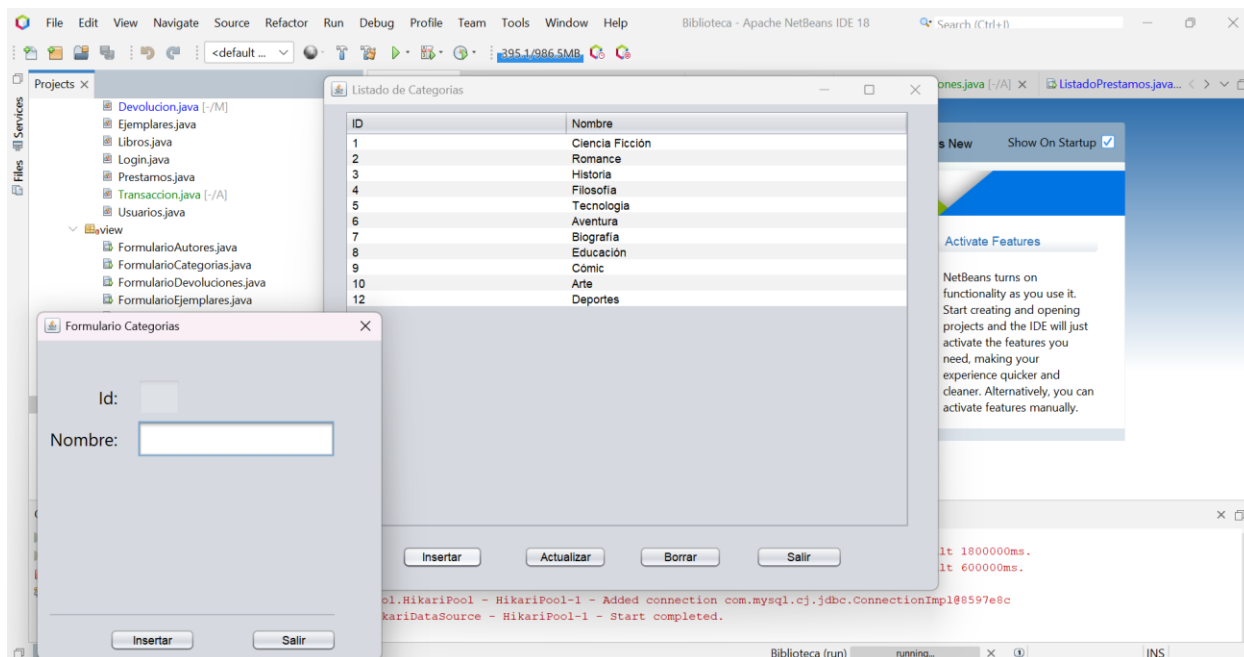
File Edit View Navigate Source Refactor Run Debug Profile Team Tools Window Help Biblioteca - Apache NetBeans IDE 18 Search (Ctrl+I)

<default ... 395.1/986.5MB

Projects ×

Devolucion.java [-/M]
Ejemplares.java
Libros.java
Login.java
Prestamos.java
Transaccion.java [-/A]
Usuarios.java
view
FormularioAutores.java
FormularioCategorias.java
FormularioDevoluciones.java
FormularioEjemplares.java

Services Files

Listado de Categorias

| ID | Nombre |
|---|---|
| 1 | Ciencia Ficción |
| 2 | Romance |
| 3 | Historia |
| 4 | Filosofía |
| 5 | Tecnologia |
| 6 | Aventura |
| 7 | Biografía |
| 8 | Educación |
| 9 | Cómic |
| 10 | Arte |
| 12 | Deportes |

Insertar Actualizar Borrar Salir

ones.java [-/A] × ListadoPrestamos.java...

s New Show On Startup

Activate Features

NetBeans turns on functionality as you use it. Start creating and opening projects and the IDE will just activate the features you need, making your experience quicker and cleaner. Alternatively, you can activate features manually.

Formulario Categorias

Id:

Nombre:

Insertar Salir

lt 1800000ms.
lt 600000ms.

ol.HikariPool - HikariPool-1 - Added connection com.mysql.cj.jdbc.ConnectionImpl@8597e8c
kariDataSource - HikariPool-1 - Start completed.

Biblioteca (run) running... INS